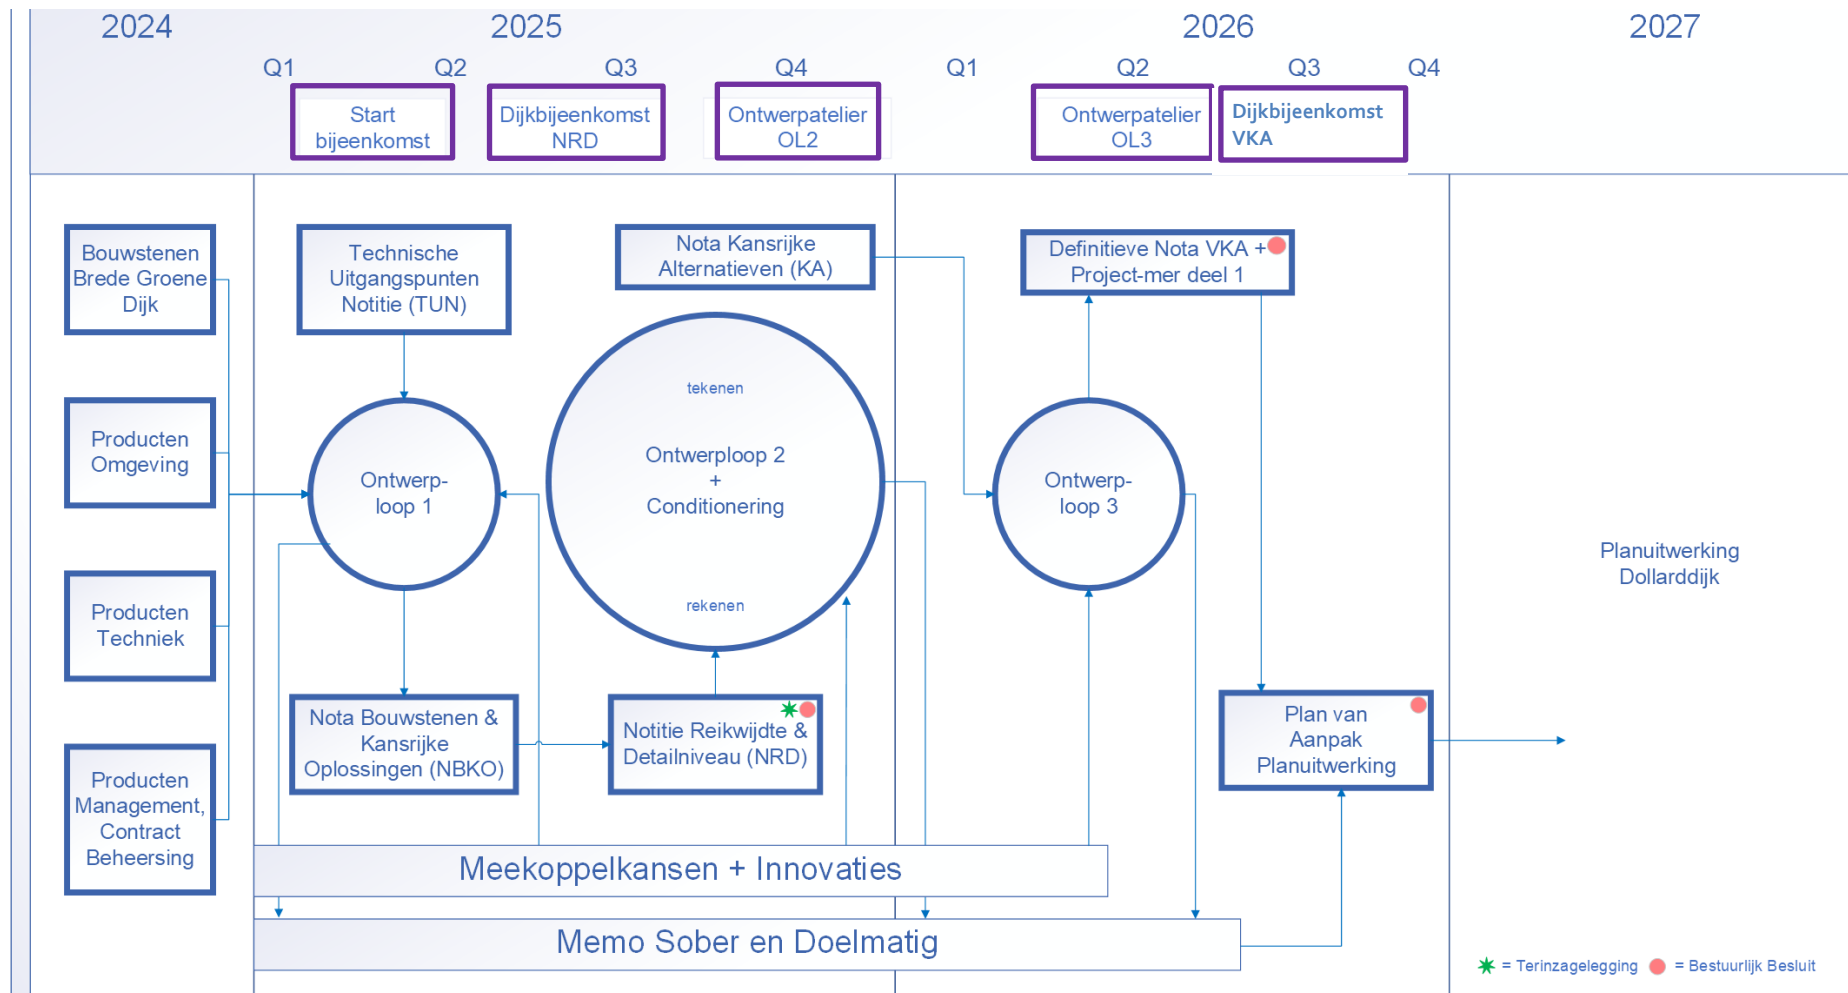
2024 2025 2026 2027

Q1 Q2 Q3 Q4 Q1 Q2 Q3 Q4

Start bijeenkomst

Dijkbijeenkomst NRD

Ontwerpatelier OL2

Ontwerpatelier OL3

Dijkbijeenkomst VKA

Bouwstenen Brede Groene Dijk

Producten Omgeving

Producten Techniek

Producten Management, Contract Beheersing

Technische Uitgangspunten Notitie (TUN)

Ontwerp-loop 1

Nota Bouwstenen & Kansrijke Oplossingen (NBKO)

Nota Kansrijke Alternatieven (KA)

tekenen

Ontwerploop 2 + Conditionering

rekenen

Notitie Reikwijdte & Detailniveau (NRD)

Definitieve Nota VKA + Project-mer deel 1

Ontwerp-loop 3

Plan van Aanpak Planuitwerking

Planuitwerking Dollarddijk

Meekoppelkansen + Innovaties

Memo Sober en Doelmatig

= Terinzagelegging = Bestuurlijk Besluit